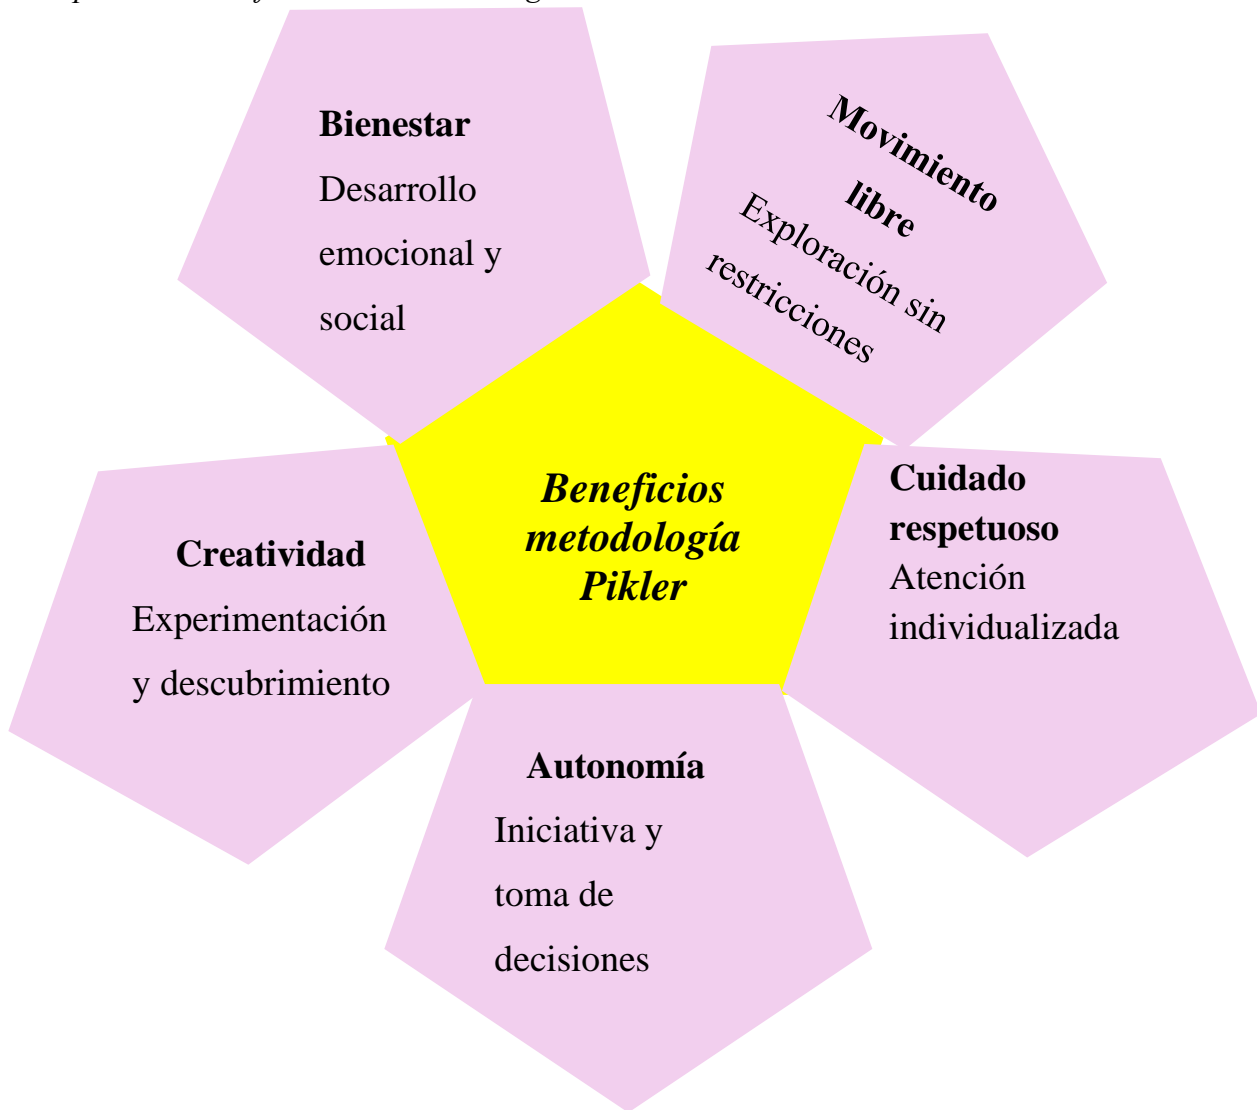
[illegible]

Bienestar
Desarrollo emocional y social

Movimiento libre
Exploración sin restricciones

Beneficios metodología Pikler

Creatividad
Experimentación y descubrimiento

Cuidado respetuoso
Atención individualizada

Autonomía
Iniciativa y toma de decisiones